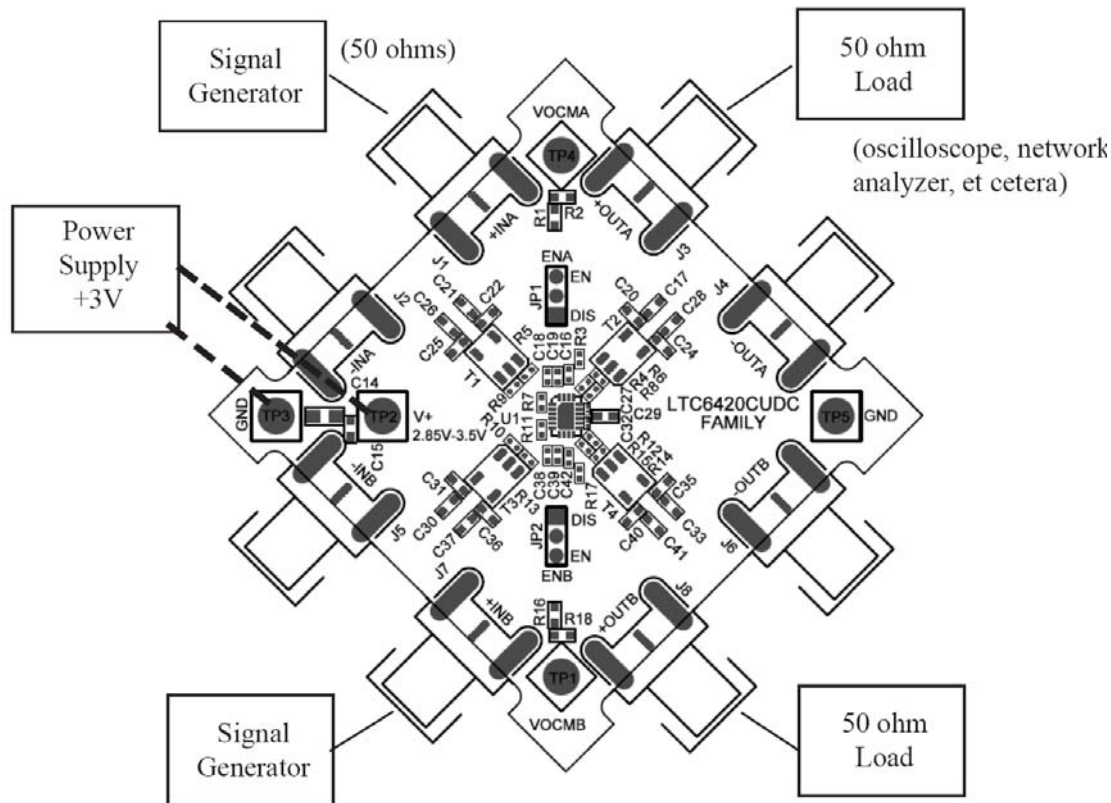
Signal Generator

(50 ohms)

50 ohm Load

(oscilloscope, network analyzer, et cetera)

Power Supply +3V

VOCMA

TP4

R1 R2

+INA

+OUTA

J1

J3

ENA

EN

JP1

DIS

J2

J4

C21 C22

C26

C20 C17

C28

T2

R5

C25

C18 C19 C16 R3

C24

-INA

-OUTA

T1

R4 R8 R6

C14

R9 R7

C27

GND

TP3

TP2

V+

2.85V-3.5V

U1

C29

LTC6420CUDC FAMILY

TP5

GND

R10 R11

C32 R12 R15 C34

C15

-INB

C31

C38 C39 C42

C35

-OUTB

C30

T3 R13

R17

T4

C33

C37

C36

DIS

C40

C41

J5

JP2

EN

J6

ENB

J7

J8

+INB

R16 R18

+OUTB

TP1

VOCMB

Signal Generator

50 ohm Load